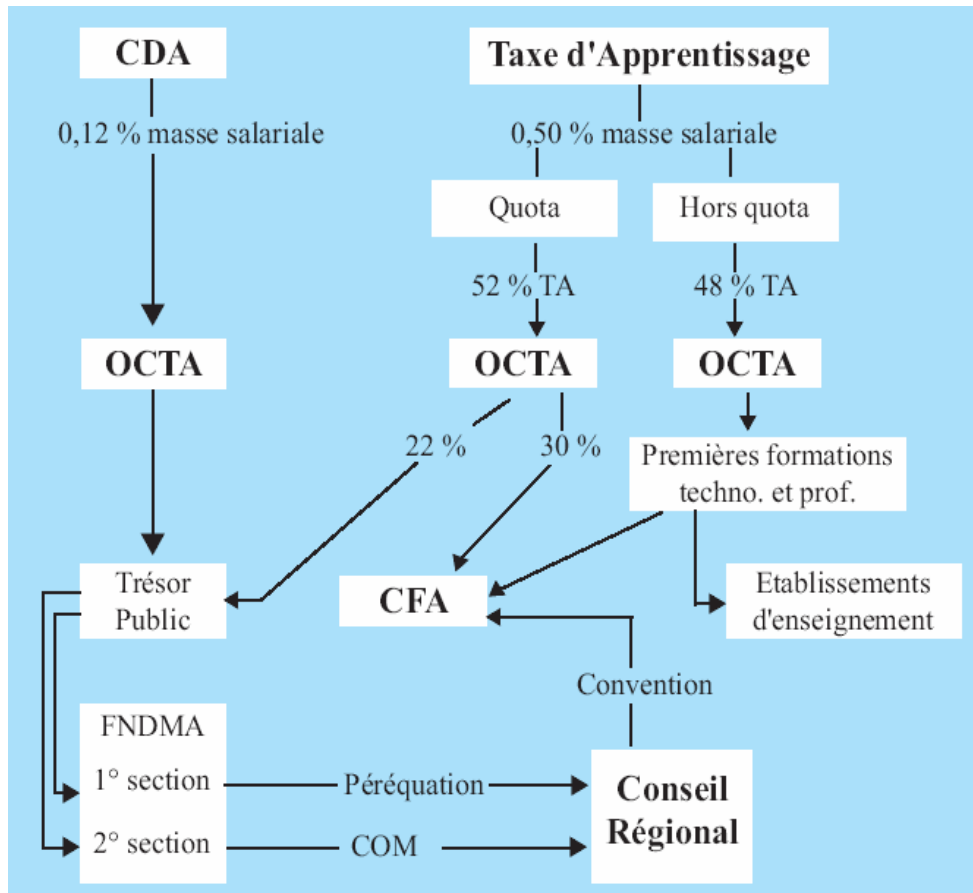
CDA

0,12 % masse salariale

Taxe d'Apprentissage

0,50 % masse salariale

Quota

Hors quota

52 % TA

48 % TA

OCTA

OCTA

OCTA

22 %

30 %

Premières formations techno. et prof.

Trésor Public

CFA

Etablissements d'enseignement

Convention

FNDMA

1° section

Péréquation

2° section

COM

Conseil Régional